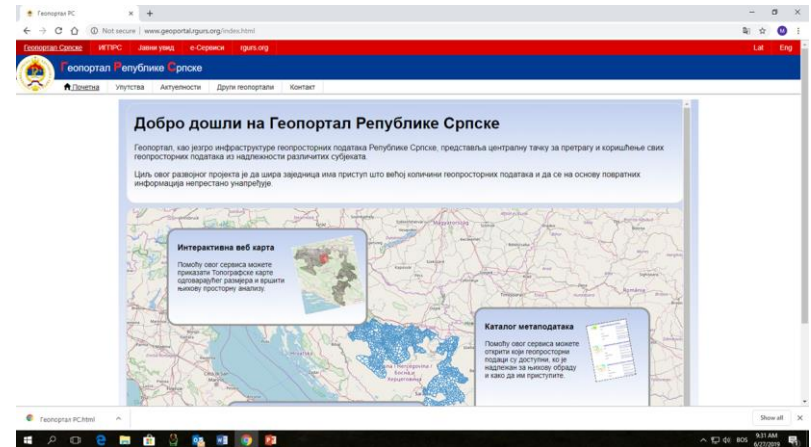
Геопортал РС ×  +

Not secure | www.geoportal.rgurs.org/index.html

Геопортал Српске  ИГПРС  Јавни увид  е-Сервиси  rgurs.org  Lat  Eng

Геопортал Републике Српске

Почетна  Упутства  Актуелности  Други геопортали  Контакт

Добро дошли на Геопортал Републике Српске

Геопортал, као језгро инфраструктуре геопросторних података Републике Српске, представља централну тачку за претрагу и коришћење свих геопросторних података из надлежности различитих субјеката.

Циљ овог развојног пројекта је да шира заједница има приступ што већој количини геопросторних података и да се на основу повратних информација непрестано унапређује.

Интерактивна веб карта

Помоћу овог сервиса можете приказати Топографске карте одговарајућег размјера и вршити њихову просторну анализу.

Каталог метаподатака

Помоћу овог сервиса можете открити које геопросторни подаци су доступни, ко је надлежан за њихову обраду и како да им приступите.

Геопортал РС.html

Show all

9:31 AM
6/27/2019
BOS